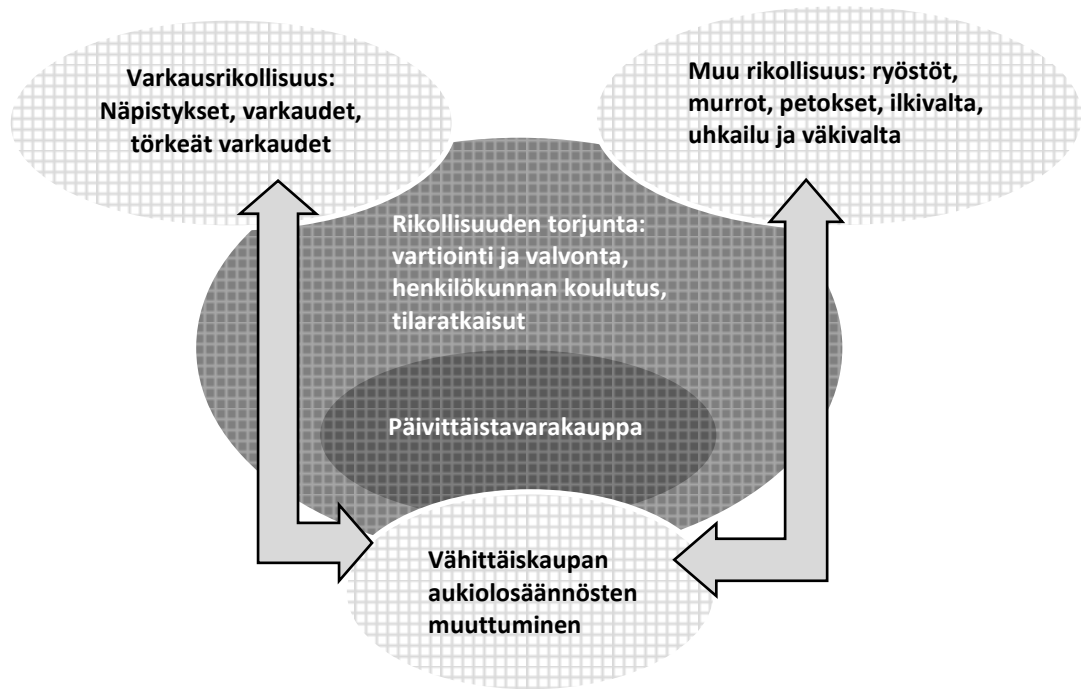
Varkausrikollisuus: Näpistykset, varkaudet, törkeät varkaudet

Muu rikollisuus: ryöstöt, murrot, petokset, ilkivalta, uhkailu ja väkivalta

Rikollisuuden torjunta: vartiointi ja valvonta, henkilökunnan koulutus, tilaratkaisut

Päivittäistavarakauppa

Vähittäiskaupan aukiolosäännösten muuttuminen